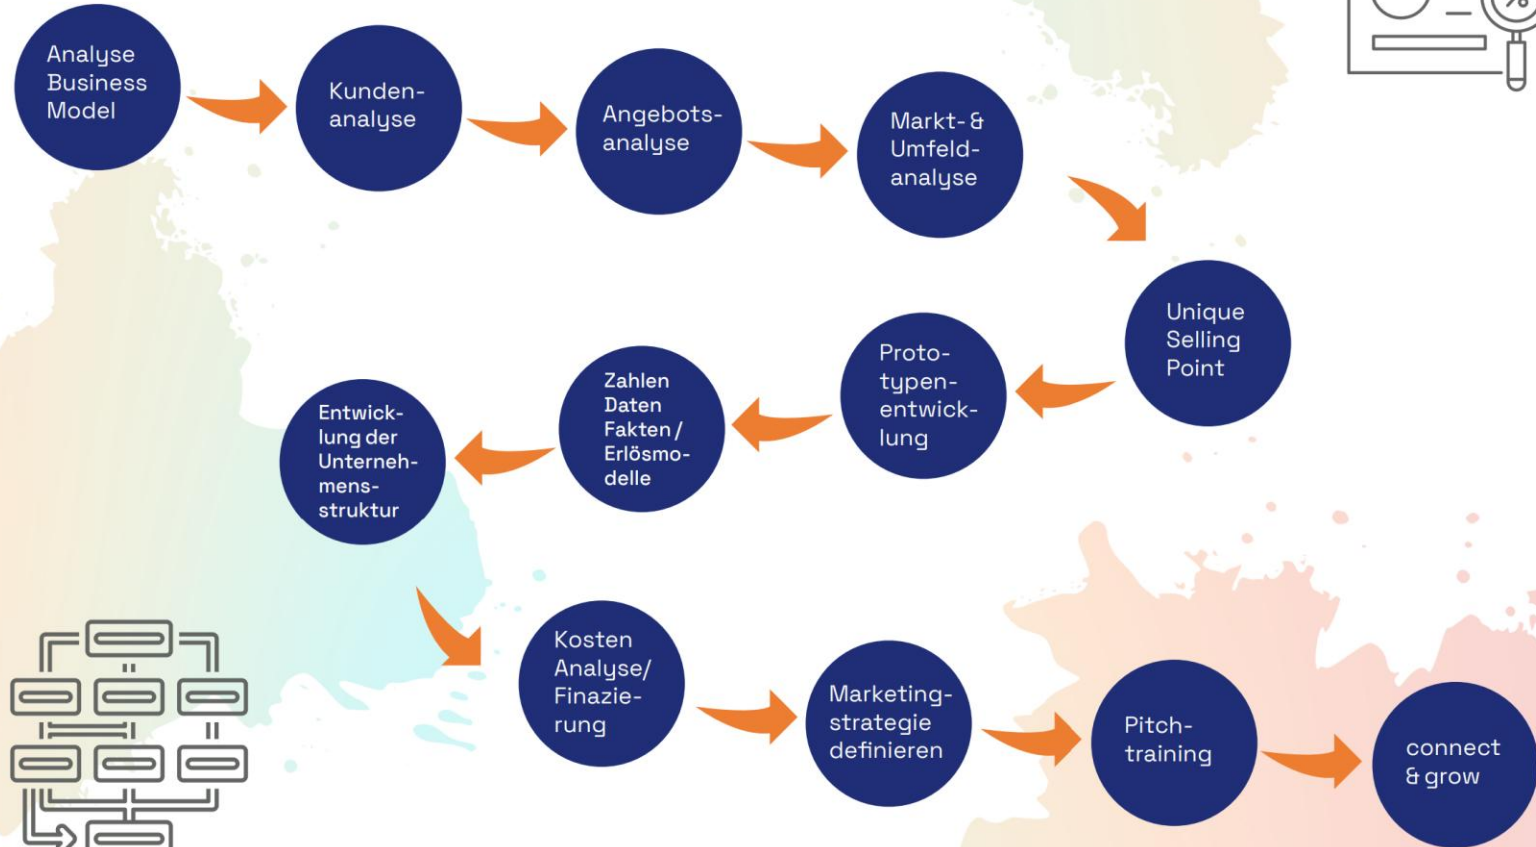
Analyse Business Model

Kundenanalyse

Angebotsanalyse

Markt- & Umfeldanalyse

Unique Selling Point

Prototypenentwicklung

Zahlen Daten Fakten / Erlösmodelle

Entwicklung der Unternehmensstruktur

Kosten Analyse/ Finazierung

Marketingstrategie definieren

Pitchtraining

connect & grow